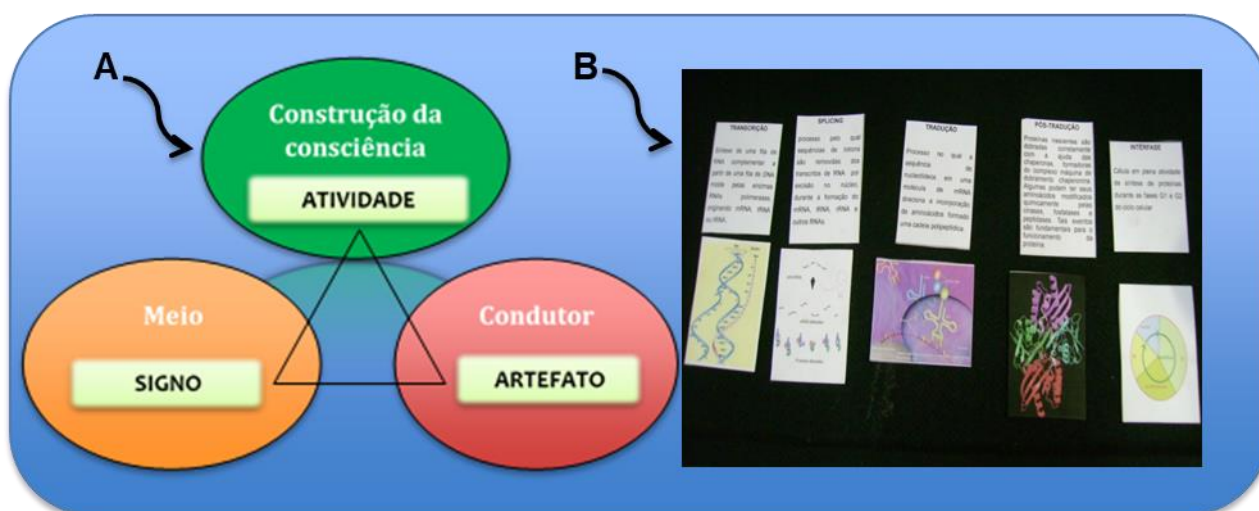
A

Construção da consciência

ATIVIDADE

Meio

SIGNO

Condutor

ARTEFATO

B

TRANSCRIÇÃO

Síntese de uma fita de RNA complementar a partir de uma fita de DNA molde pelas enzimas RNAs polimerases originando mRNA, tRNA ou rRNA.

SPLICING

processo pelo qual sequências de íntrons são removidas dos transcritos de RNA por excisão no núcleo, durante a formação do mRNA, tRNA, rRNA e outros RNAs.

TRADUÇÃO

Processo no qual a sequência de nucleotídeos em uma molécula de mRNA direciona a incorporação de aminoácidos formando uma cadeia polipeptídica.

PÓS-TRADUÇÃO

Proteínas nascentes são dobradas corretamente com a ajuda das chaperonas, formadoras do complexo máquina de dobramento chaperonina. Algumas podem ter seus aminoácidos modificados quimicamente pelos cinases, fosfatases e peptidases. Tais eventos são fundamentais para o funcionamento da proteína.

INTÉRFASE

Célula em plena atividade de síntese de proteínas durante as fases G1 e G2 do ciclo celular.